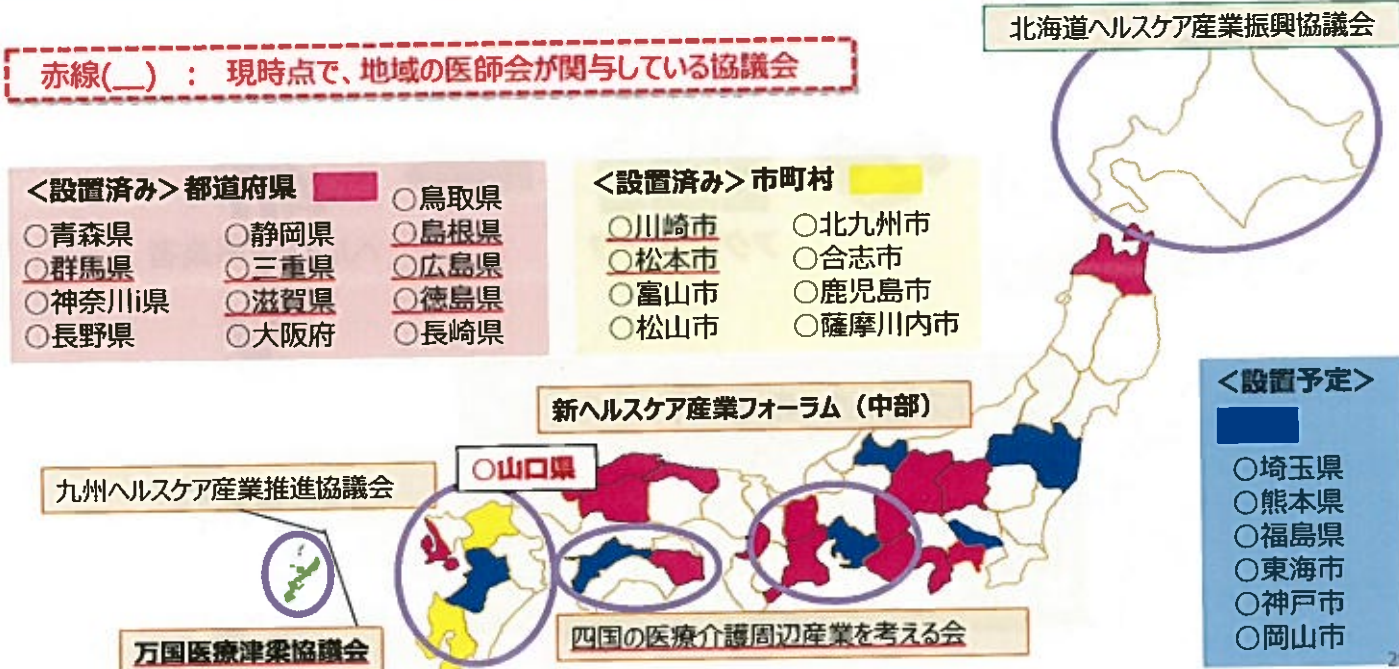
赤線(__) ： 現時点で、地域の医師会が関与している協議会

北海道ヘルスケア産業振興協議会

＜設置済み＞都道府県
○青森県
○群馬県
○神奈川県
○長野県
○静岡県
○三重県
○滋賀県
○大阪府
○鳥取県
○島根県
○広島県
○徳島県
○長崎県

＜設置済み＞市町村
○川崎市
○松本市
○富山市
○松山市
○北九州市
○合志市
○鹿児島市
○薩摩川内市

＜設置予定＞
○埼玉県
○熊本県
○福島県
○東海市
○神戸市
○岡山市

新ヘルスケア産業フォーラム（中部）

○山口県

九州ヘルスケア産業推進協議会

万国医療津梁協議会

四国の医療介護周辺産業を考える会